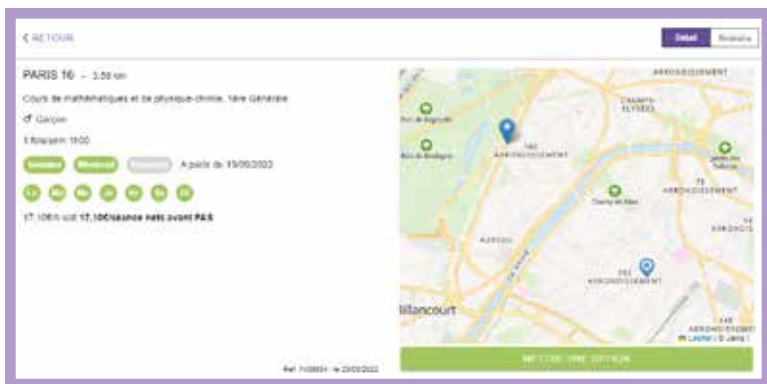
< RETOUR

Détail | Itinéraire

PARIS 16 - 3.50 km

Cours de mathématiques et de physique-chimie, 1ère Générale

♂ Garçon

1.5(h)/sem 18:00

Semaine | Week-end | Vacances | A partir du 15/09/2022

Lu Ma Me Je Ve Sa Di

17.10€/h soit 17.10€/séance nets avant PAS

Réf. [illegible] - le 23/09/2022

ARRONDISSEMENT

CHAMPS-ÉLYSÉES

Bois de Boulogne

16E ARRONDISSEMENT

7E ARRONDISSEMENT

Champ de Mars

AUTEUIL

15E ARRONDISSEMENT

Billancourt

14E ARRONDISSEMENT

Leaflet | © Jawg

METTRE UNE OPTION